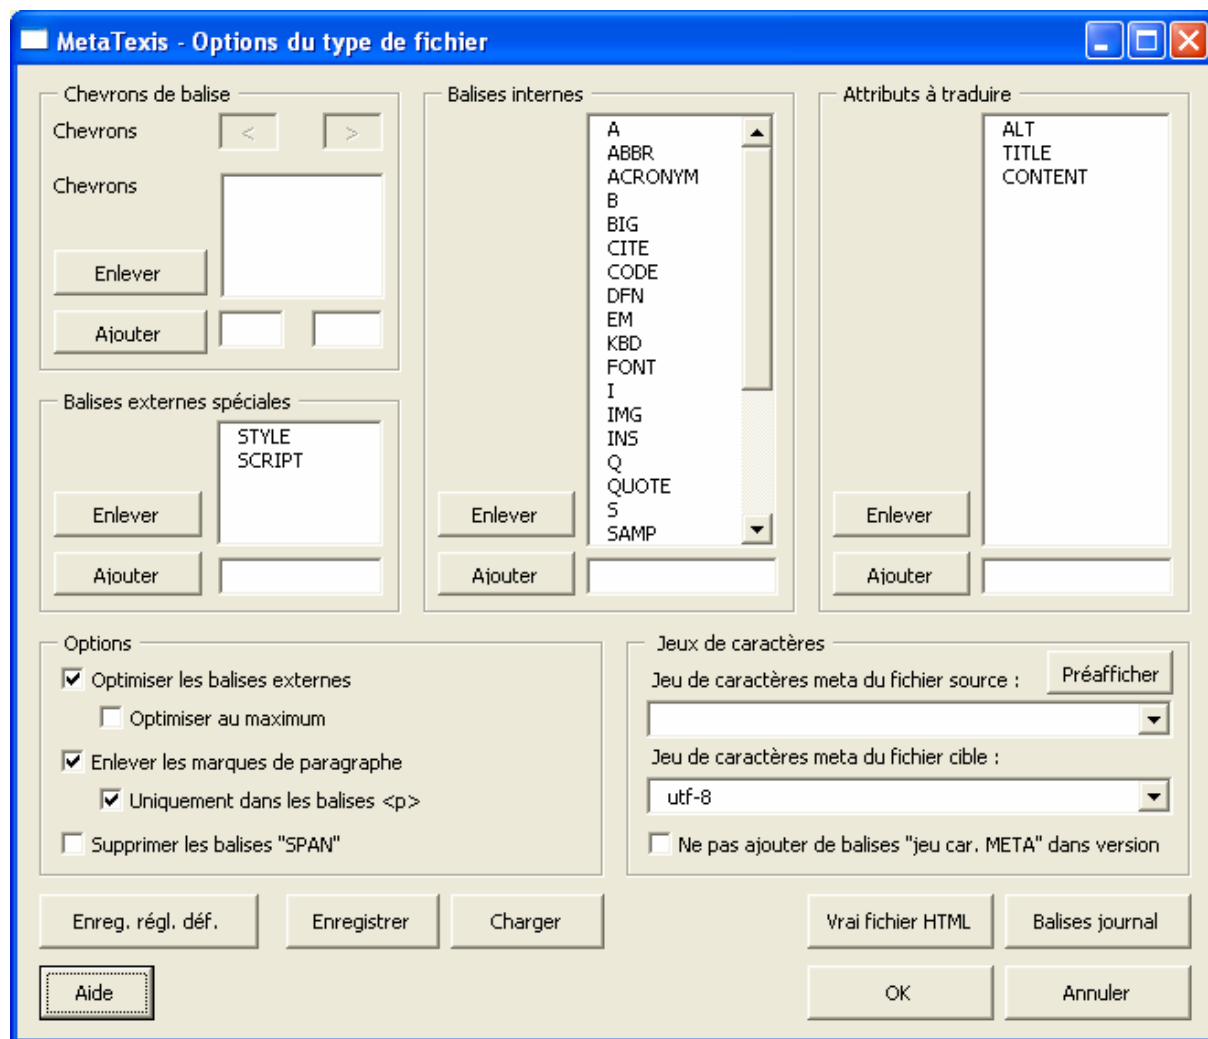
MetaTexis - Options du type de fichier

Chevrons de balise
Chevrons
<
>
Chevrons
Enlever
Ajouter

Balises externes spéciales
STYLE
SCRIPT
Enlever
Ajouter

Balises internes
A
ABBR
ACRONYM
B
BIG
CITE
CODE
DFN
EM
KBD
FONT
I
IMG
INS
Q
QUOTE
S
SAMP
Enlever
Ajouter

Attributs à traduire
ALT
TITLE
CONTENT
Enlever
Ajouter

Options
Optimiser les balises externes
Optimiser au maximum
Enlever les marques de paragraphe
Uniquement dans les balises <p>
Supprimer les balises "SPAN"

Jeux de caractères
Jeu de caractères meta du fichier source :
Préafficher
Jeu de caractères meta du fichier cible :
utf-8
Ne pas ajouter de balises "jeu car. META" dans version

Enreg. régl. déf.
Enregistrer
Charger
Vrai fichier HTML
Balises journal
Aide
OK
Annuler